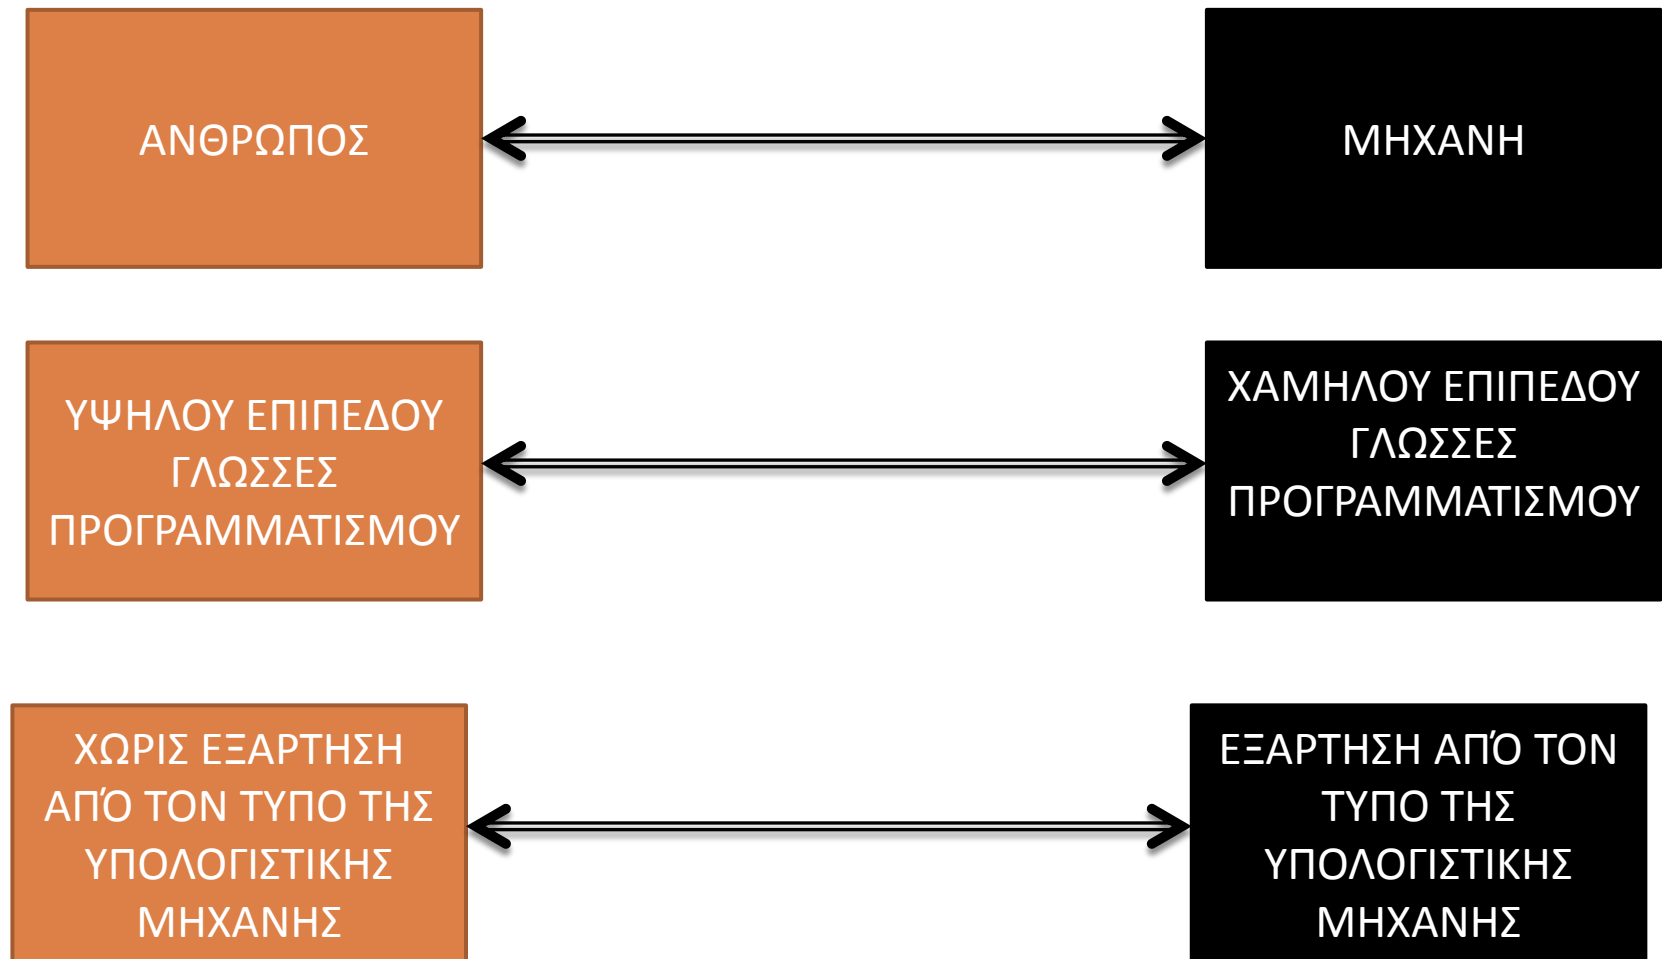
ΑΝΘΡΩΠΟΣ

ΜΗΧΑΝΗ

ΥΨΗΛΟΥ ΕΠΙΠΕΔΟΥ ΓΛΩΣΣΕΣ ΠΡΟΓΡΑΜΜΑΤΙΣΜΟΥ

ΧΑΜΗΛΟΥ ΕΠΙΠΕΔΟΥ ΓΛΩΣΣΕΣ ΠΡΟΓΡΑΜΜΑΤΙΣΜΟΥ

ΧΩΡΙΣ ΕΞΑΡΤΗΣΗ ΑΠΌ ΤΟΝ ΤΥΠΟ ΤΗΣ ΥΠΟΛΟΓΙΣΤΙΚΗΣ ΜΗΧΑΝΗΣ

ΕΞΑΡΤΗΣΗ ΑΠΌ ΤΟΝ ΤΥΠΟ ΤΗΣ ΥΠΟΛΟΓΙΣΤΙΚΗΣ ΜΗΧΑΝΗΣ